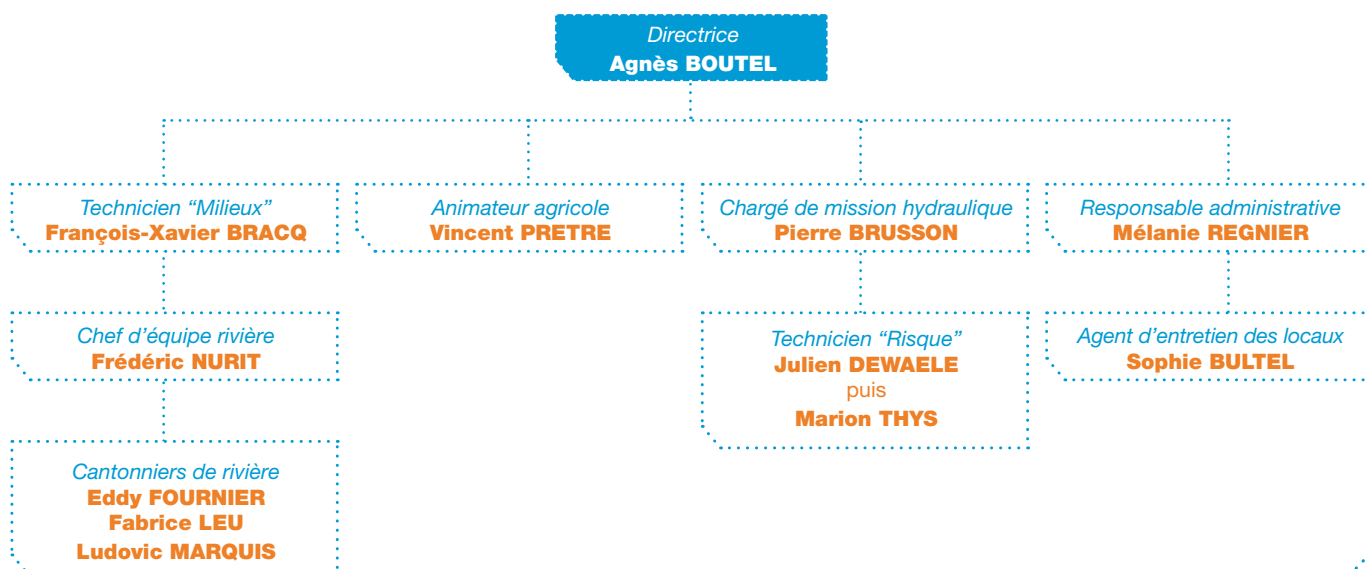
Directrice
Agnès BOUTEL

Technicien “Milieux”
François-Xavier BRACQ

Animateur agricole
Vincent PRETRE

Chargé de mission hydraulique
Pierre BRUSSON

Responsable administrative
Mélanie REGNIER

Chef d’équipe rivière
Frédéric NURIT

Technicien “Risque”
Julien DEWAELE
puis
Marion THYS

Agent d’entretien des locaux
Sophie BULTEL

Cantonniers de rivière
Eddy FOURNIER
Fabrice LEU
Ludovic MARQUIS